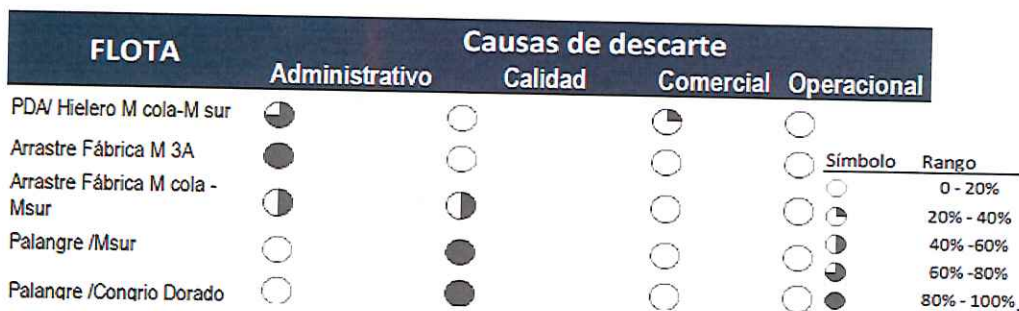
| FLOTA | Administrativo | Calidad | Comercial | Operacional |
|---|---|---|---|---|
| PDA/ Hielero M cola-M sur | | | | |
| Arrastre Fábrica M 3A | | | | |
| Arrastre Fábrica M cola - Msur | | | | |
| Palangre /Msur | | | | |
| Palangre /Congrio Dorado | | | | |

Causas de descarte

| Símbolo | Rango |
|---|---|
| | 0 - 20% |
| | 20% - 40% |
| | 40% -60% |
| | 60% -80% |
| | 80% - 100% |